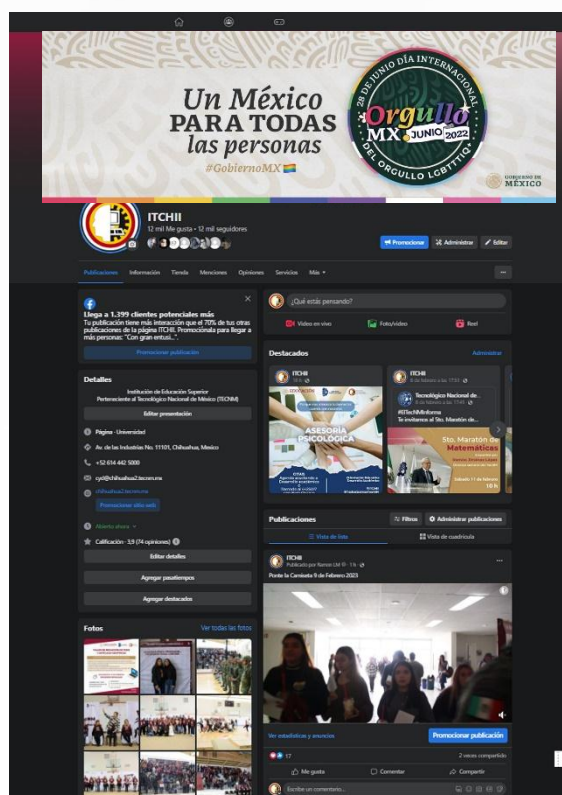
Un México PARA TODAS las personas

#GobiernoMX

28 DE JUNIO DÍA INTERNACIONAL DEL ORGULLO LGBTTTIQ+

Orgullo MX JUNIO 2022

GOBIERNO DE MÉXICO

ITCHII

12 mil Me gusta • 12 mil seguidores

Promocionar | Administrar | Editar

Publicaciones | Información | Tienda | Menciones | Opiniones | Servicios | Más

Llega a 1.399 clientes potenciales más

Tu publicación tiene más interacción que el 70% de tus otras publicaciones de la página ITCHII. Promociónala para llegar a más personas: "Con gran entusi..."

Promocionar publicación

¿Qué estás pensando?

Video en vivo | Foto/video | Reel

Detalles

Institución de Educación Superior Perteneciente al Tecnológico Nacional de México (TECNM)

Editar presentación

Página · Universidad

Av. de las Industrias No. 11101, Chihuahua, Mexico

+52 614 442 5000

cpi@chihuahua2.tecnm.mx

chihuahua2.tecnm.mx

Promocionar sitio web

Abierto ahora

Calificación · 3,9 (74 opiniones)

Editar detalles

Agregar pasatiempos

Agregar destacados

Destacados

Administrar

ITCHII

ASESORÍA PSICOLÓGICA

ITCHII

#ITechNMInforma

Te invitamos al Sto. Maratón de...

Tecnológico Nacional de...

Sto. Maratón de Matemáticas

Publicaciones

Filtros | Administrar publicaciones

Vista de lista | Vista de cuadrícula

ITCHII

Publicado por Ramon LM · 1 h

Ponte la Camiseta 9 de Febrero 2023

Fotos

Ver todas las fotos

Ver estadísticas y anuncios

Promocionar publicación

17

2 veces compartido

Me gusta | Comentar | Compartir

Escribe un comentario...